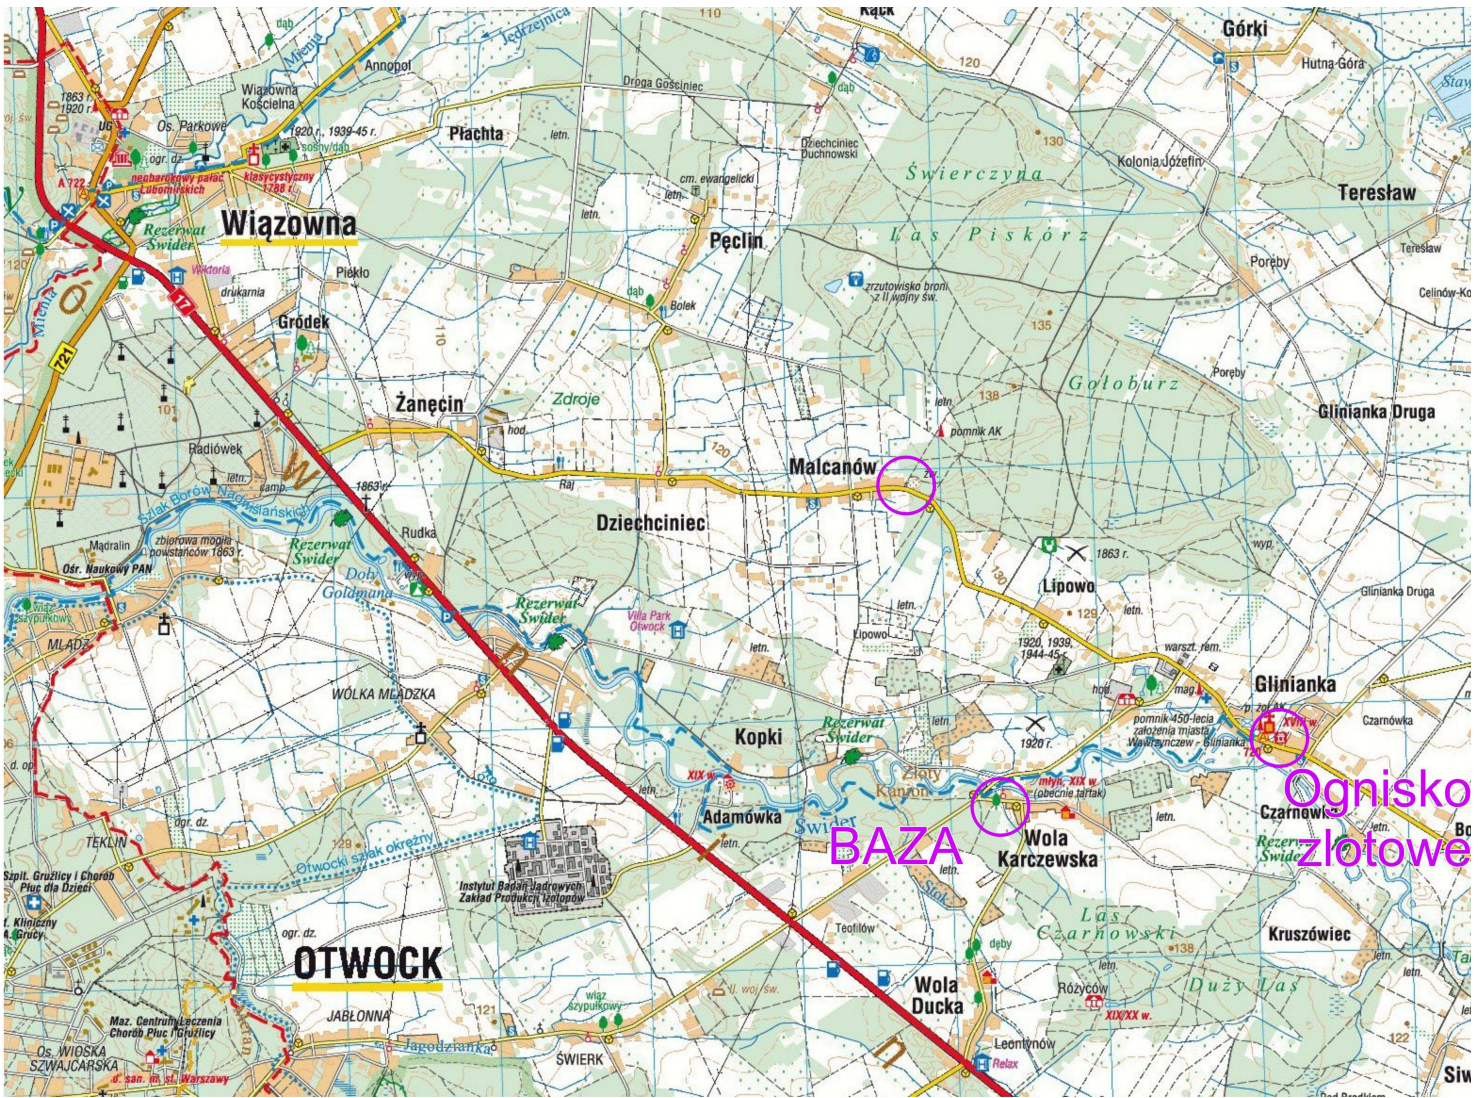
Kąck
Górki
Hutna Góra
Annopol
Jędrzejnica
Mienia
dąb
110
120
Droga Gościniec
Wiązowna Kościelna
1863 r.
1920 r.
UG
Os. Parkowe
ogr. dz.
neobarokowy pałac Lubomirskich
klasycystyczny 1788 r.
1920 r., 1939-45 r.
sosny/dąb
Płachta
letn.
Dziechciniec Duchnowski
130
Kolonia Józefin
Teresław
Świerczyna
cm. ewangelicki
letn.
A 722
Rezerwat Świder
Wiązowna
Pęclin
Las Piskórz
Teresław
Poręby
Celinów-Ko
Wiktoria
drukarnia
Piekło
dąb
Bolek
zrzutowisko broni z II wojny św.
17
Gródek
110
135
Mienia
721
Żanecin
Zdroje
Gołoburz
Poręby
Glinianka Druga
hod.
letn.
138
101
Radiówek
pomnik AK
120
Malcanów
letn.
Raj
camp
Szlak Borów Nadwiślańskich
1863 r.
Dziechciniec
Mądralin
zbiorowa mogiła powstańców 1863 r.
Rezerwat Świder
Rudka
1863 r.
Lipowo
wyp.
Ośr. Naukowy PAN
Doły Goldmana
Rezerwat Świder
Villa Park Otwock
130
129
letn.
Glinianka Druga
Wiązy szypułkowe
letn.
Lipowo
warszt. rem.
MLĄDZ
1920, 1939, 1944-45 r.
WÓLKA MLĄDZKA
hod.
mag.
Glinianka
Kopki
Rezerwat Świder
letn.
pomnik 450-lecia założenia miasta Wawrzyńczew - Glinianka
p. zol. AK
XVIII w.
Czarnówka
1920 r.
Ognisko zlotowe
XIX w.
Złoty Kanion
młyn. XIX w. (obecnie tartak)
Czarnów
TEKLIN
ogr. dz.
Adamówka
Świder
letn.
BAZA
Wola Karczewska
Rezerw. Świde
Bo
Szpit. Gruźlicy i Chorób Płuc dla Dzieci
129
Otwocki szlak okrężny
Instytut Badań Jądrowych Zakład Produkcji Izotopów
letn.
Stok
Las Czarnowski
Kruszówiec
Kliniczny Gruźlicy
138
ogr. dz.
Teofilów
dęby
OTWOCK
Wola Ducka
letn.
Różyców
Duży Las
121
JABŁONNA
cm. woj. św.
XIX/XX w.
122
wiąz szypułkowy
letn.
Maz. Centrum Leczenia Chorób Płuc i Gruźlicy
Os. WIOSKA SZWAJCARSKA
Jagodzianka
ŚWIERK
Leontynów
Relax
d. san. m. st. Warszawy
Siw
Stay